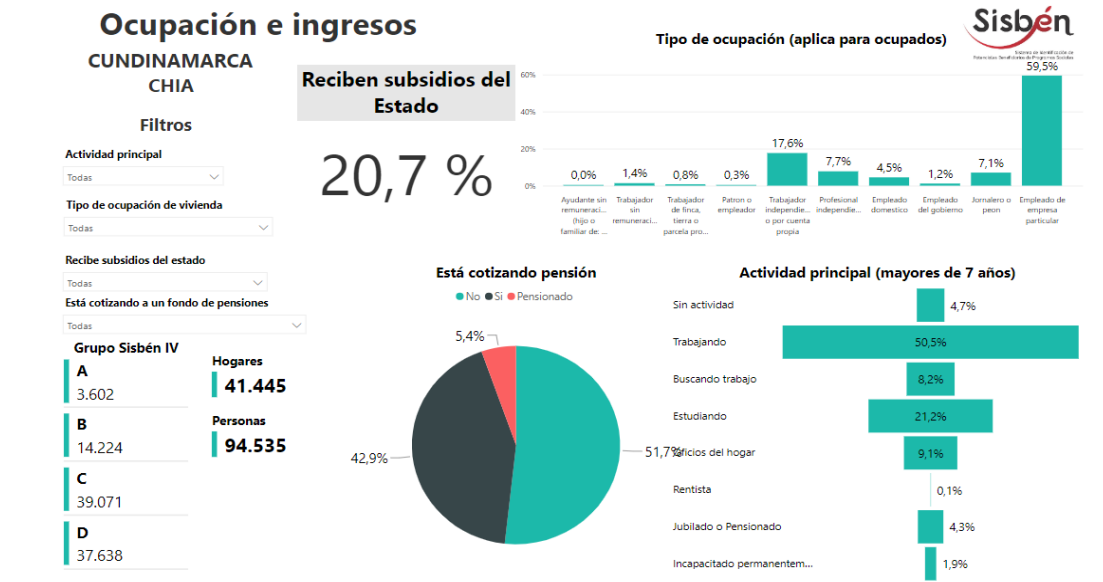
Ocupación e ingresos

CUNDINAMARCA
CHIA

Sisbén
Sistema de Identificación de Potenciales Beneficiarios de Programas Sociales

Reciben subsidios del Estado

20,7 %

Tipo de ocupación (aplica para ocupados)

60%
40%
20%
0%

| Ayudante sin remuneraci... (hijo o familiar de... | Trabajador sin remuneraci... | Trabajador de finca, tierra o parcela pro... | Patron o empleador | Trabajador independie... o por cuenta propia | Profesional independie... | Empleado domestico | Empleado del gobierno | Jornalero o peon | Empleado de empresa particular |
|---|---|---|---|---|---|---|---|---|---|
| 0,0% | 1,4% | 0,8% | 0,3% | 17,6% | 7,7% | 4,5% | 1,2% | 7,1% | 59,5% |

Filtros

Actividad principal
Todas

Tipo de ocupación de vivienda
Todas

Recibe subsidios del estado
Todas

Está cotizando a un fondo de pensiones
Todas

Grupo Sisbén IV
A
3.602
B
14.224
C
39.071
D
37.638

Hogares
41.445

Personas
94.535

Está cotizando pensión
No Si Pensionado
5,4%
42,9%
51,7%

Actividad principal (mayores de 7 años)

| Sin actividad | 4,7% |
|---|---|
| Trabajando | 50,5% |
| Buscando trabajo | 8,2% |
| Estudiando | 21,2% |
| Oficios del hogar | 9,1% |
| Rentista | 0,1% |
| Jubilado o Pensionado | 4,3% |
| Incapacitado permanentem... | 1,9% |